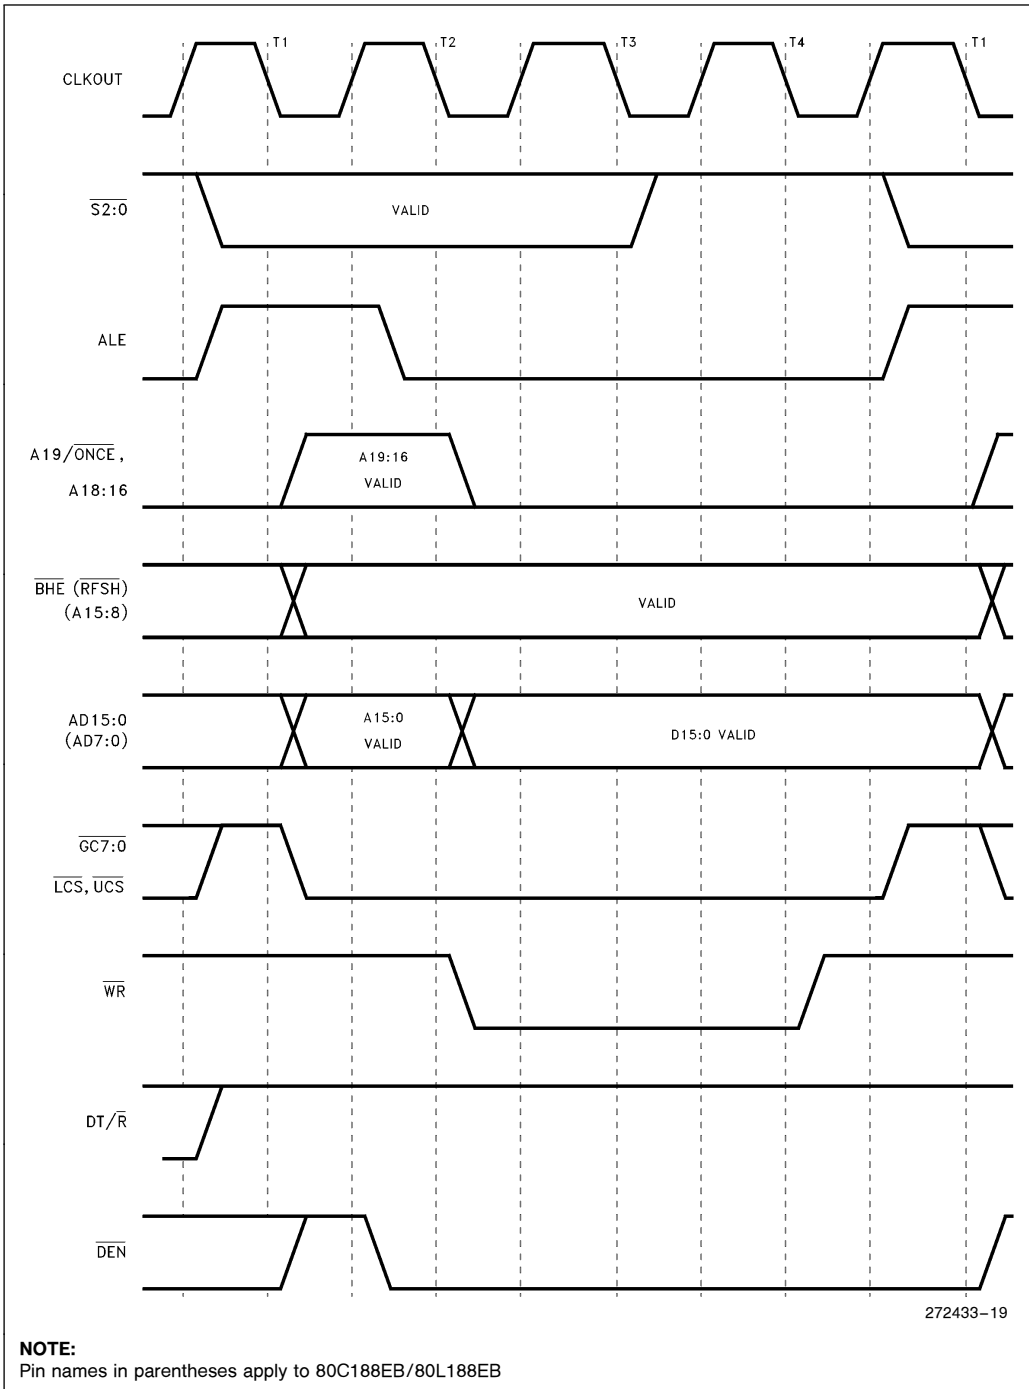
T1 T2 T3 T4 T1

CLKOUT

$\overline{S2:0}$

VALID

ALE

A19/$\overline{ONCE}$, A18:16

A19:16 VALID

$\overline{BHE}$ ($\overline{RFSH}$) (A15:8)

VALID

AD15:0 (AD7:0)

A15:0 VALID

D15:0 VALID

$\overline{GC7:0}$ $\overline{LCS}$, $\overline{UCS}$

$\overline{WR}$

DT/$\overline{R}$

$\overline{DEN}$

272433–19

NOTE:
Pin names in parentheses apply to 80C188EB/80L188EB